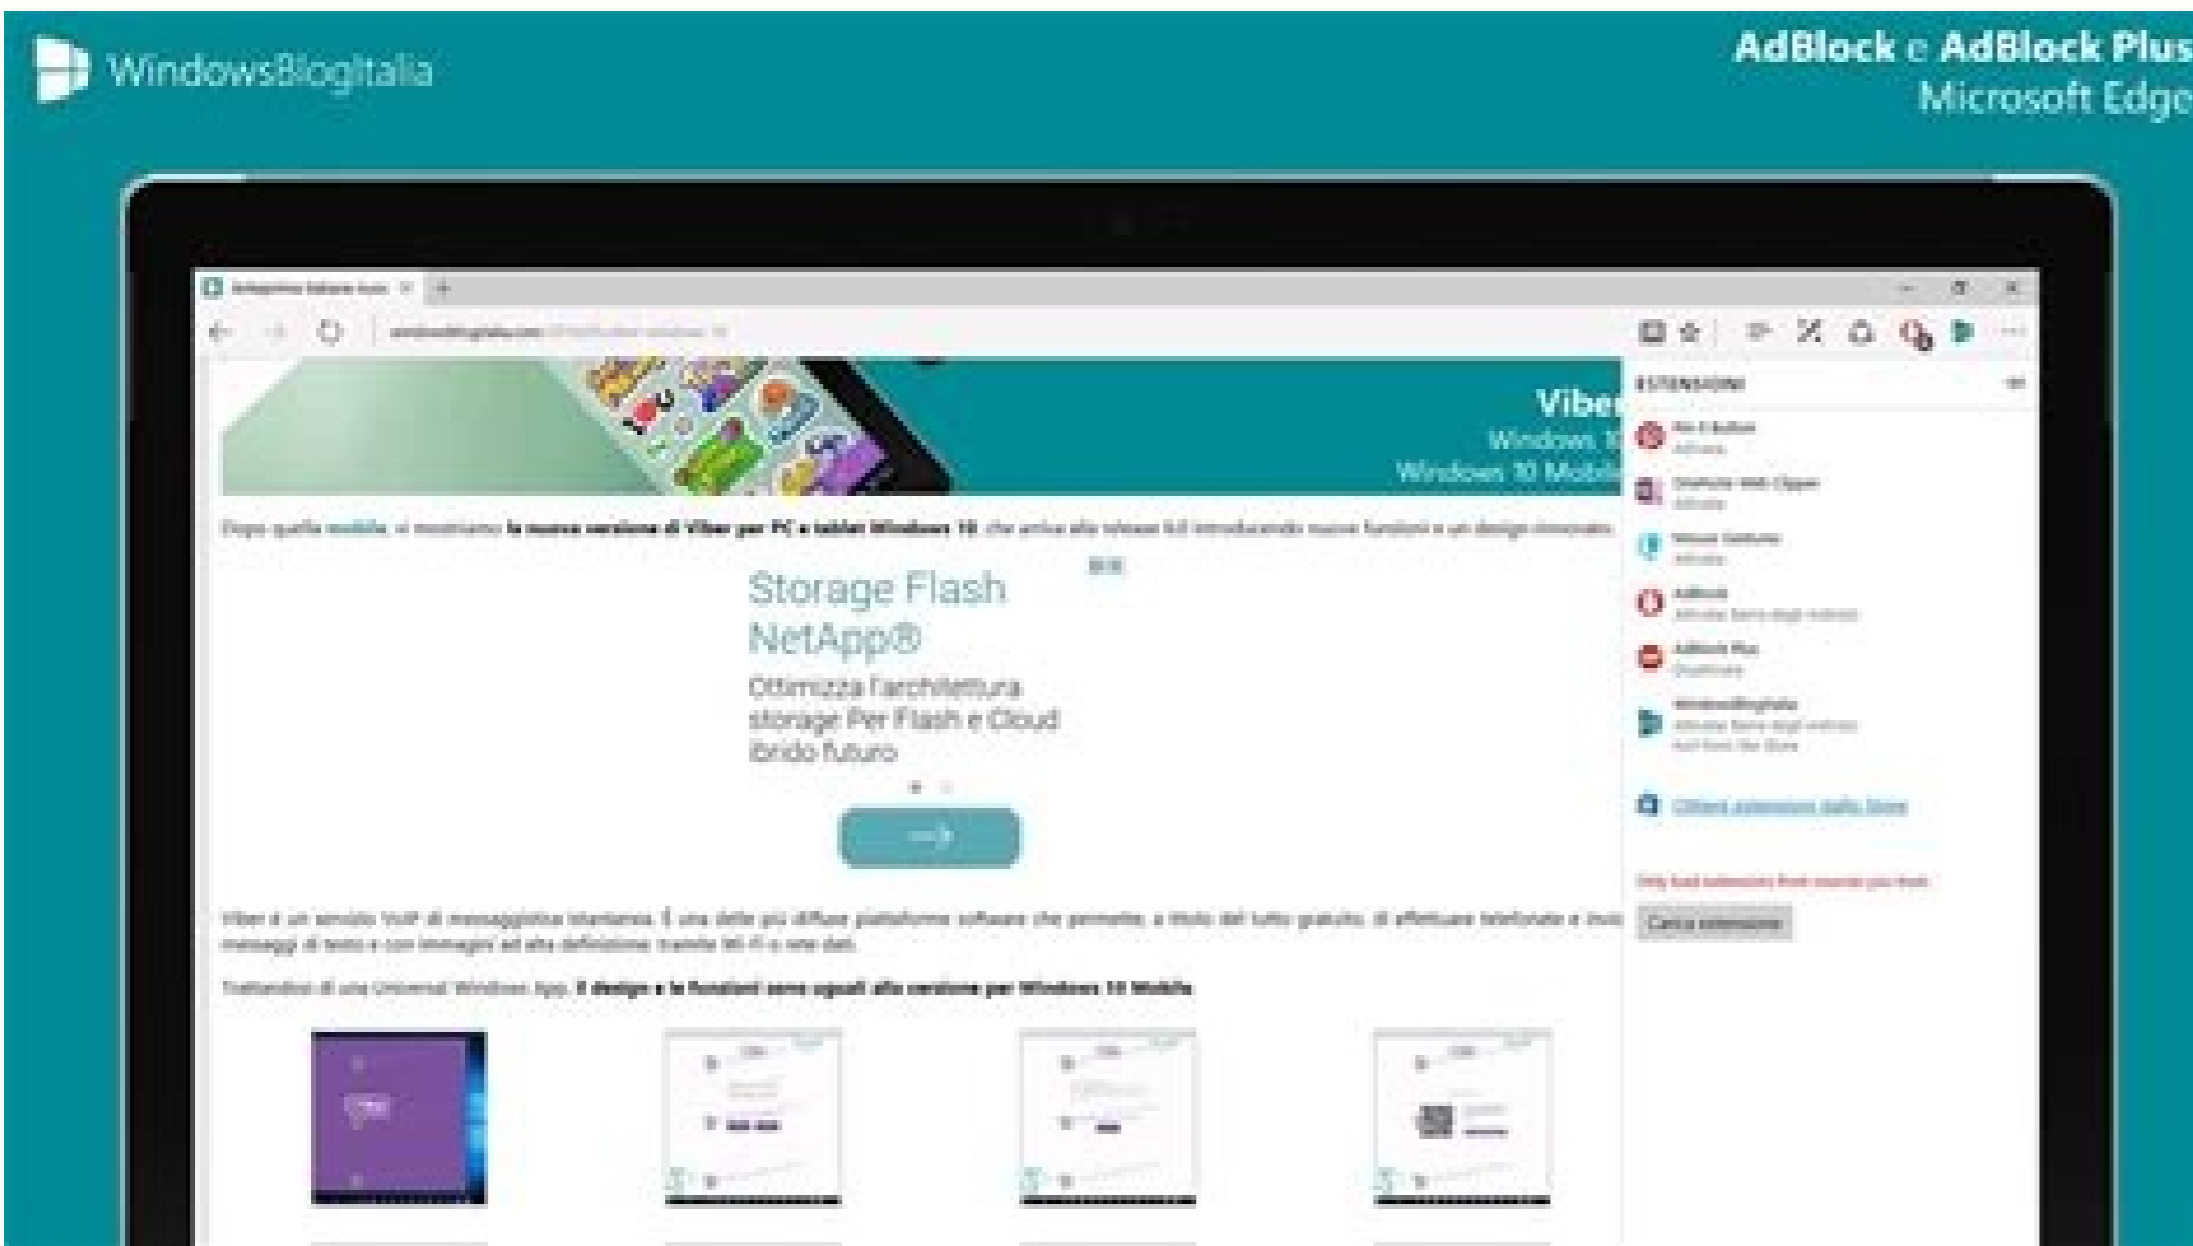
WindowsBlogItalia

AdBlock e AdBlock Plus
Microsoft Edge

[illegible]

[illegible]

ESTENSIONI

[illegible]

OneNote Web Clipper

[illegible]

AdBlock

AdBlock Plus

WindowsBlogItalia

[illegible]

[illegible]

Carica estensione

Viber
Windows 10
Windows 10 Mobile

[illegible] la nuova versione di Viber per PC e tablet Windows 10 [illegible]

Storage Flash NetApp®

Ottimizza l'architettura storage Per Flash e Cloud ibrido futuro

Viber è un servizio VoIP di messaggistica istantanea. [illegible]

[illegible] Universal Windows App, il design e le funzioni sono uguali alla versione per Windows 10 Mobile.